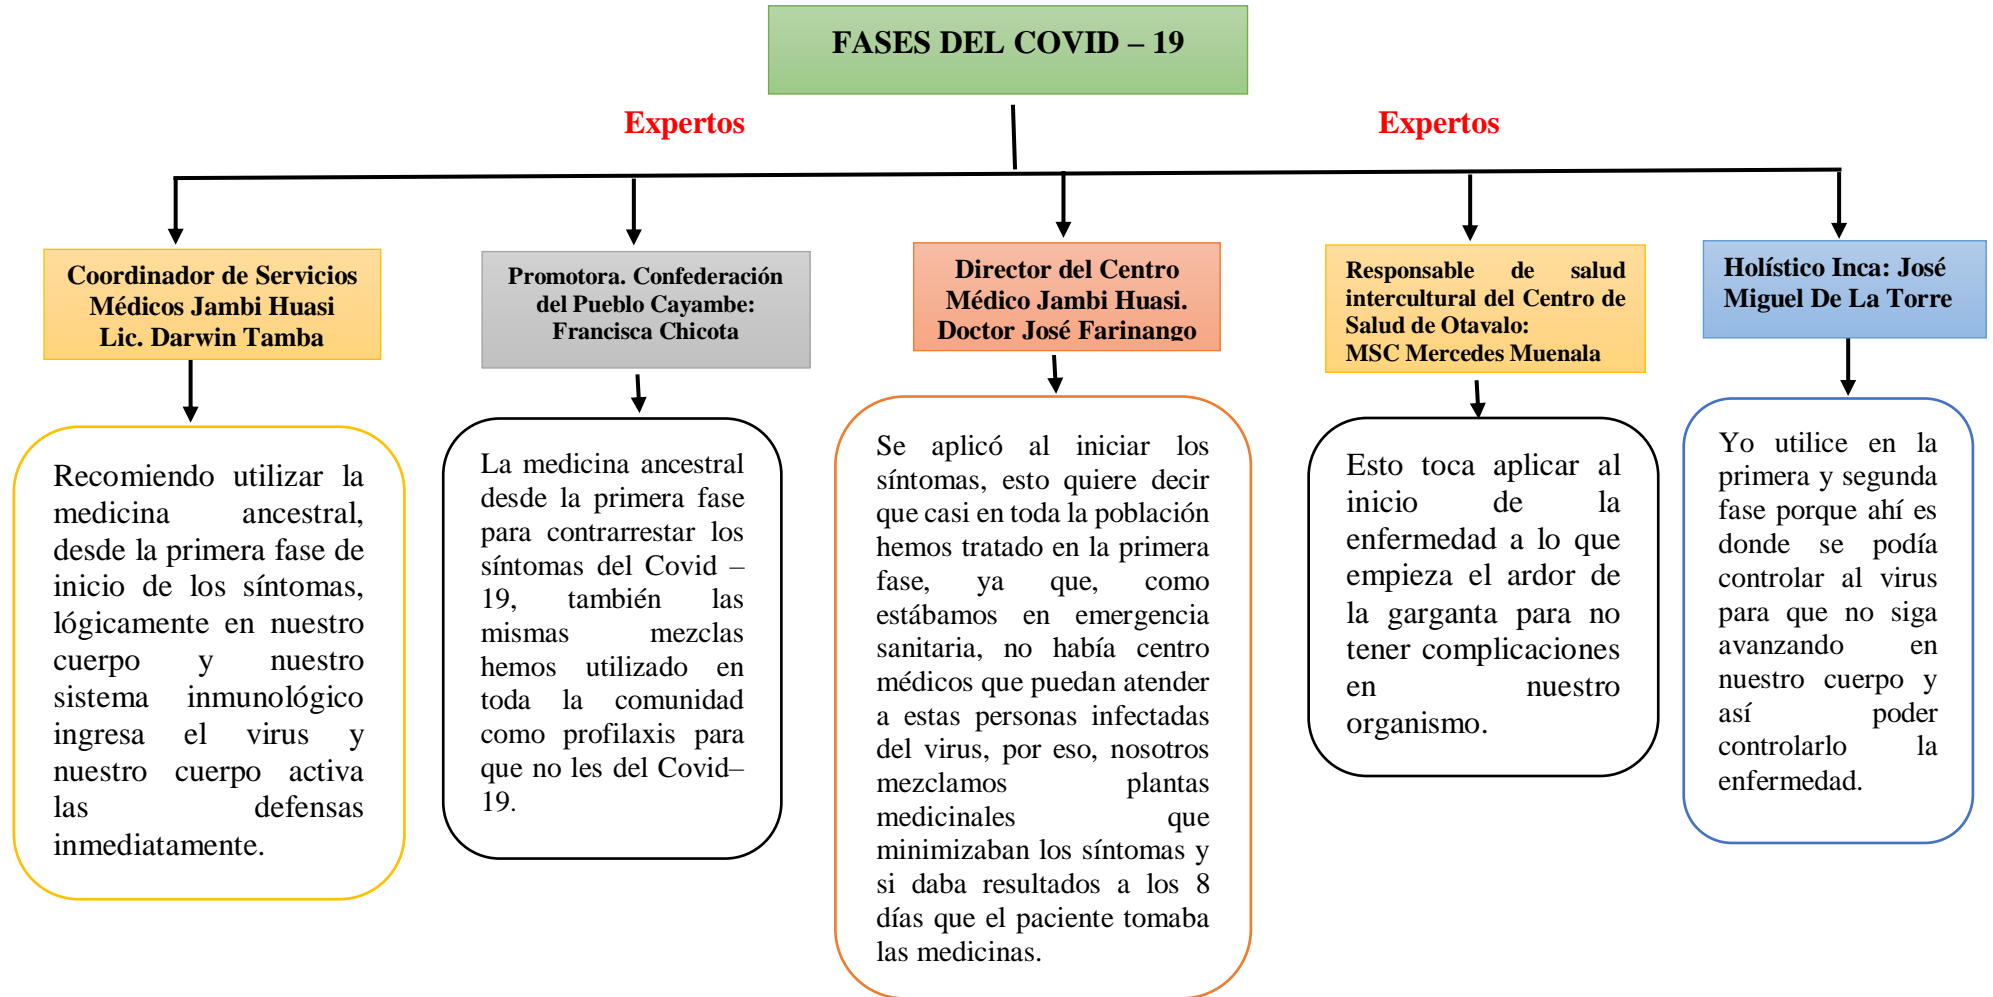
FASES DEL COVID – 19

Expertos

Expertos

Coordinador de Servicios Médicos Jambi Huasi Lic. Darwin Tamba

Recomiendo utilizar la medicina ancestral, desde la primera fase de inicio de los síntomas, lógicamente en nuestro cuerpo y nuestro sistema inmunológico ingresa el virus y nuestro cuerpo activa las defensas inmediatamente.

Promotora. Confederación del Pueblo Cayambe: Francisca Chicota

La medicina ancestral desde la primera fase para contrarrestar los síntomas del Covid – 19, también las mismas mezclas hemos utilizado en toda la comunidad como profilaxis para que no les del Covid–19.

Director del Centro Médico Jambi Huasi. Doctor José Farinango

Se aplicó al iniciar los síntomas, esto quiere decir que casi en toda la población hemos tratado en la primera fase, ya que, como estábamos en emergencia sanitaria, no había centro médicos que puedan atender a estas personas infectadas del virus, por eso, nosotros mezclamos plantas medicinales que minimizaban los síntomas y si daba resultados a los 8 días que el paciente tomaba las medicinas.

Responsable de salud intercultural del Centro de Salud de Otavalo: MSC Mercedes Muenala

Esto toca aplicar al inicio de la enfermedad a lo que empieza el ardor de la garganta para no tener complicaciones en nuestro organismo.

Holístico Inca: José Miguel De La Torre

Yo utilice en la primera y segunda fase porque ahí es donde se podía controlar al virus para que no siga avanzando en nuestro cuerpo y así poder controlarlo la enfermedad.